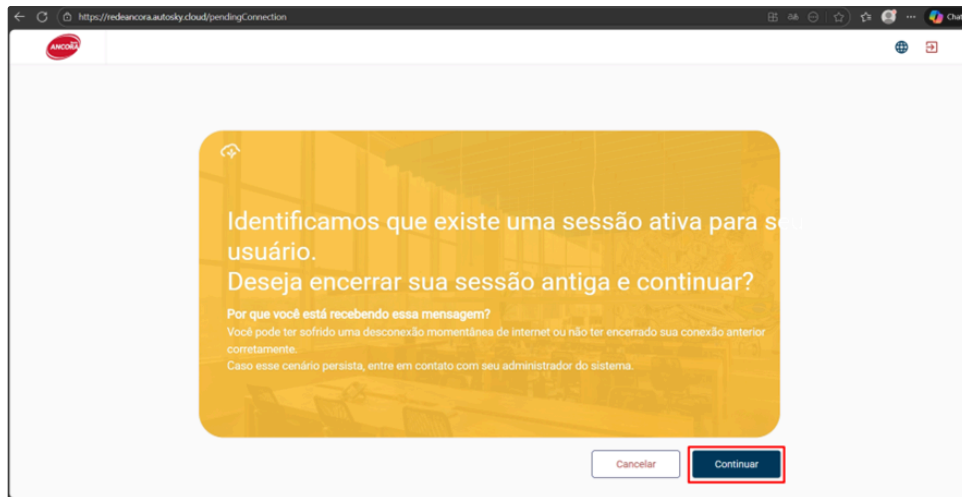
https://redeancora.autosky.cloud/pendingConnection

Chat

ANCORA

Identificamos que existe uma sessão ativa para seu usuário.
Deseja encerrar sua sessão antiga e continuar?

Por que você está recebendo essa mensagem?
Você pode ter sofrido uma desconexão momentânea de internet ou não ter encerrado sua conexão anterior corretamente.
Caso esse cenário persista, entre em contato com seu administrador do sistema.

Cancelar

Continuar